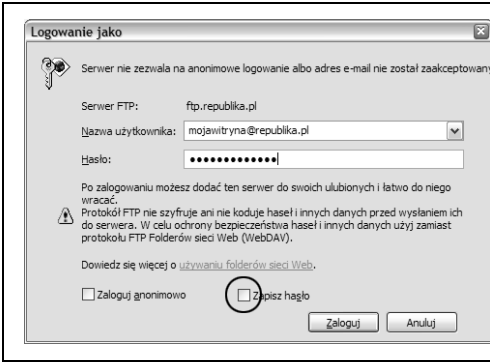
Logowanie jako

Serwer nie zezwala na anonimowe logowanie albo adres e-mail nie został zaakceptowany

Serwer FTP: ftp.republika.pl

Nazwa użytkownika: mojawitryna@republika.pl

Hasło: •••••••••••••

Po zalogowaniu możesz dodać ten serwer do swoich ulubionych i łatwo do niego wracać.

Protokół FTP nie szyfruje ani nie koduje haseł i innych danych przed wysłaniem ich do serwera. W celu ochrony bezpieczeństwa haseł i innych danych użyj zamiast protokołu FTP Folderów sieci Web (WebDAV).

Dowiedz się więcej o używaniu folderów sieci Web.

Zaloguj anonimowo

Zapisz hasło

Zaloguj

Anuluj